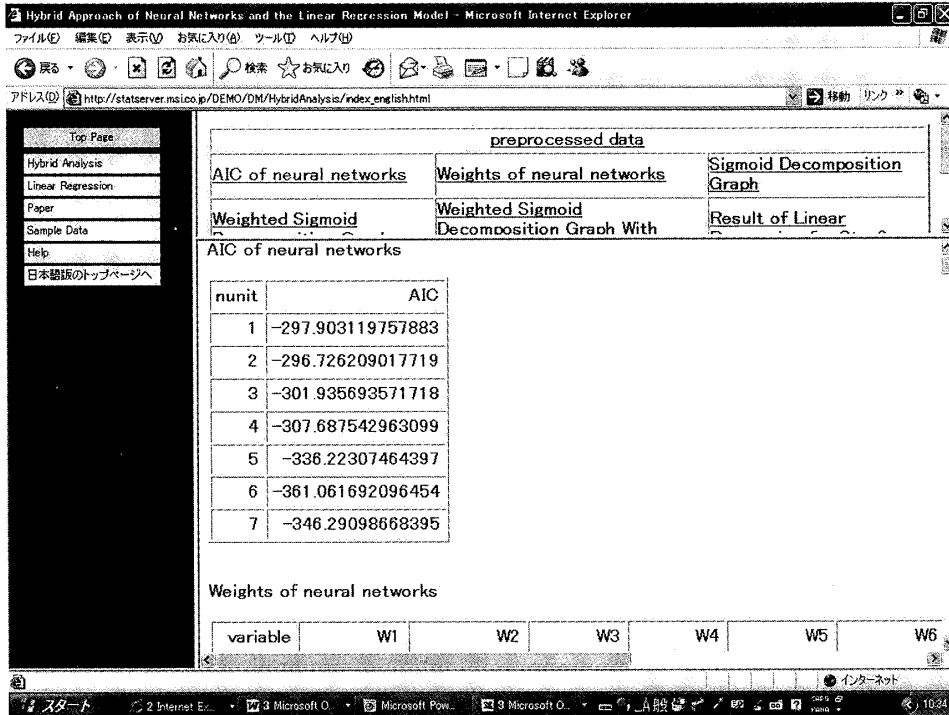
Hybrid Approach of Neural Networks and the Linear Regression Model - Microsoft Internet Explorer

ファイル(F) 編集(E) 表示(V) お気に入り(A) ツール(T) ヘルプ(H)

戻る 検索 お気に入り

アドレス(D) http://statserver.msi.co.jp/DEMO/DM/HybridAnalysis/index_english.html

移動 リンク

Top Page
Hybrid Analysis
Linear Regression
Paper
Sample Data
Help
日本語版のトップページへ

preprocessed data

| AIC of neural networks | Weights of neural networks | Sigmoid Decomposition Graph |
|---|---|---|
| Weighted Sigmoid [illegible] | Weighted Sigmoid Decomposition Graph With | Result of Linear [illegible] |

AIC of neural networks

| nunit | AIC |
|---|---|
| 1 | -297.903119757883 |
| 2 | -296.726209017719 |
| 3 | -301.935693571718 |
| 4 | -307.687542963099 |
| 5 | -336.22307464397 |
| 6 | -361.061692096454 |
| 7 | -346.29098668395 |

Weights of neural networks

| variable | W1 | W2 | W3 | W4 | W5 | W6 |
|---|---|---|---|---|---|---|

インターネット

スタート 2 Internet Ex... 3 Microsoft O... Microsoft Pow... 3 Microsoft O... A般 10:34